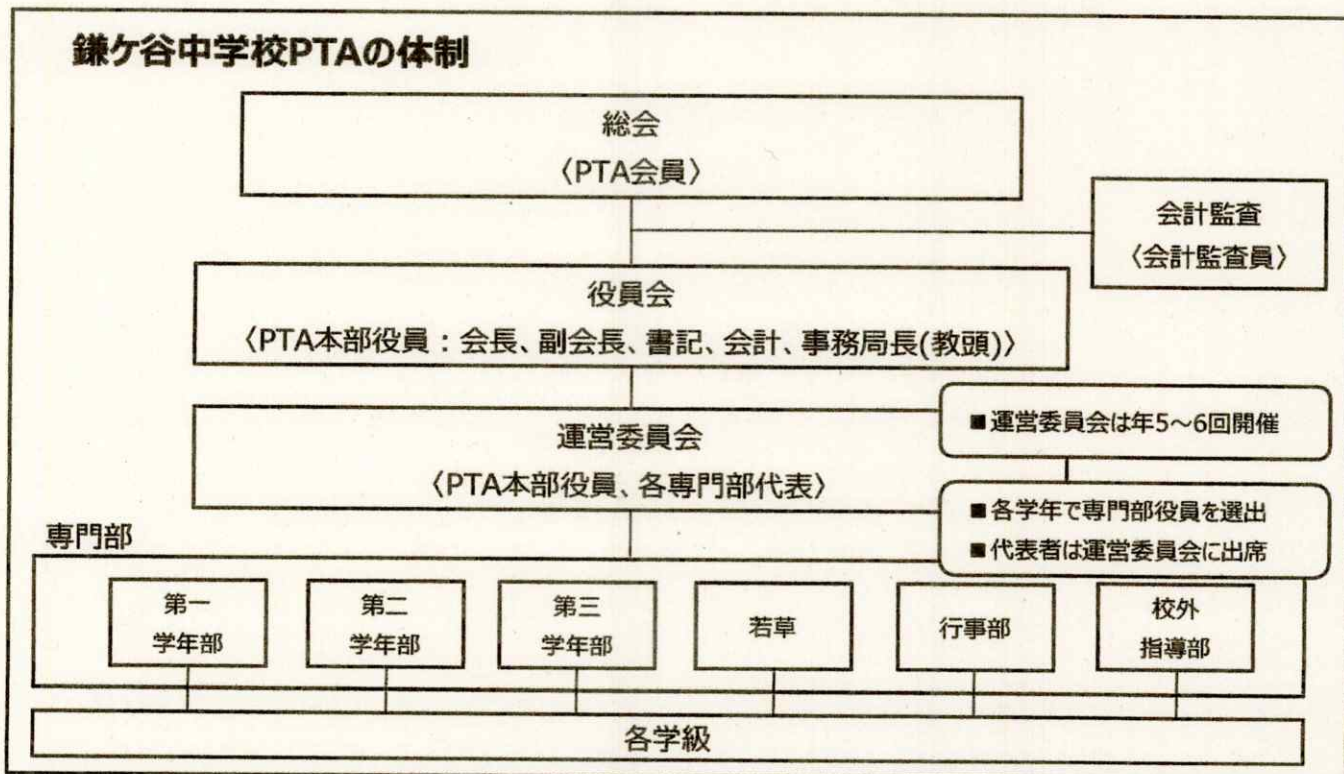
鎌ケ谷中学校PTAの体制

総会
〈PTA会員〉

会計監査
〈会計監査員〉

役員会
〈PTA本部役員：会長、副会長、書記、会計、事務局長(教頭)〉

運営委員会
〈PTA本部役員、各専門部代表〉

■運営委員会は年5～6回開催

■各学年で専門部役員を選出
■代表者は運営委員会に出席

専門部

第一
学年部

第二
学年部

第三
学年部

若草

行事部

校外
指導部

各学級